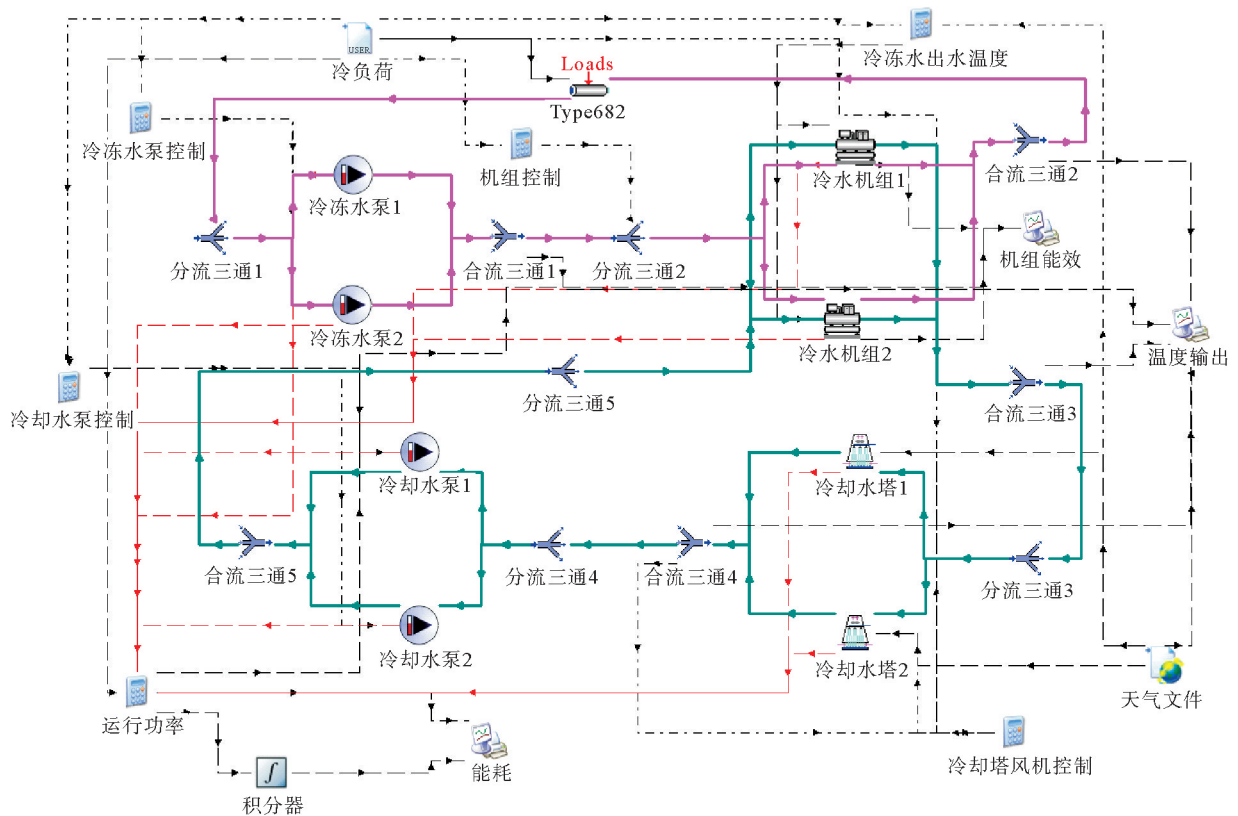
USER
冷负荷
冷冻水出水温度
Loads
Type682
冷冻水泵控制
机组控制
合流三通2
冷冻水泵1
冷水机组1
分流三通1
合流三通1
分流三通2
机组能效
冷冻水泵2
冷水机组2
温度输出
冷却水泵控制
分流三通5
合流三通3
冷却水泵1
冷却水塔1
合流三通5
分流三通4
合流三通4
分流三通3
冷却水泵2
冷却水塔2
天气文件
运行功率
能耗
冷却塔风机控制
积分器